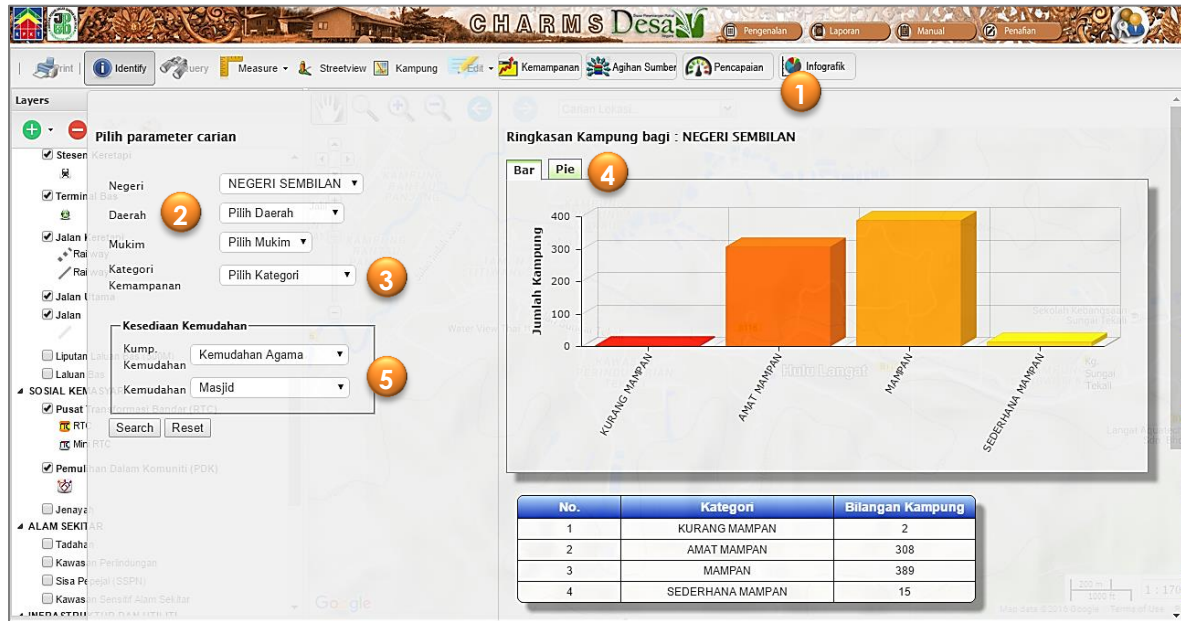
CHARMS Desa
Pengenalan
Laporan
Manual
Penafian

Print
Identify
Query
Measure
Streetview
Kampung
Edit
Kemampanan
Agihan Sumber
Pencapaian
Infografik
1

Layers
Stesen Keretapi
Terminal Bas
Jalan Keretapi
Railway
Railway
Jalan Utama
Jalan
Liputan Laluan
Laluan Bas
SOSIAL KEMASYARAKATAN
Pusat Transformasi Bandar (RTC)
RTC
Mini RTC
Pemulihan Dalam Komuniti (PDK)
Jenayah
ALAM SEKITAR
Tadahan
Kawasan Perlindungan
Sisa Pepejal (SSPN)
Kawasan Sensitif Alam Sekitar
INFRASTRUKTUR DAN UTILITI

Cari Lokasi

Pilih parameter carian
Negeri
NEGERI SEMBILAN
Daerah
2
Pilih Daerah
Mukim
Pilih Mukim
Kategori Kemampanan
Pilih Kategori
3
Kesediaan Kemudahan
Kump. Kemudahan
Kemudahan Agama
Kemudahan
Masjid
5
Search
Reset

Ringkasan Kampung bagi : NEGERI SEMBILAN
Bar
Pie
4
Jumlah Kampung
400
300
200
100
0
KURANG MAMPAN
AMAT MAMPAN
MAMPAN
SEDERHANA MAMPAN

| No. | Kategori | Bilangan Kampung |
|---|---|---|
| 1 | KURANG MAMPAN | 2 |
| 2 | AMAT MAMPAN | 308 |
| 3 | MAMPAN | 389 |
| 4 | SEDERHANA MAMPAN | 15 |

Google
Map data ©2015 Google Terms of Use
200 m
1000 ft
1 : 170